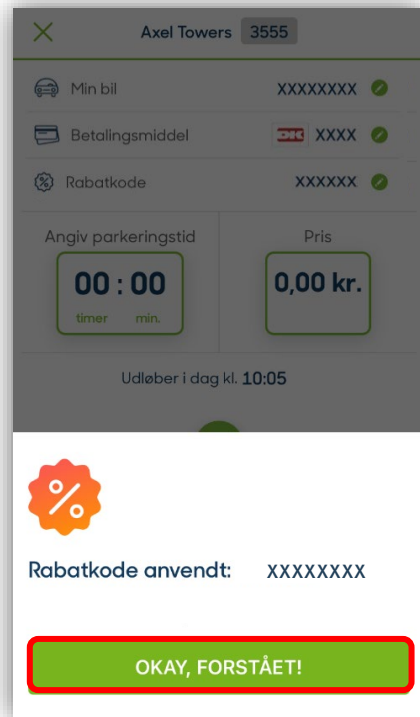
Axel Towers 3555

Min bil XXXXXXXX

Betalingsmiddel DK XXXX

Rabatkode XXXXXX

Angiv parkeringstid

00 : 00

timer min.

Pris

0,00 kr.

Udløber i dag kl. 10:05

%

Rabatkode anvendt: XXXXXXXX

OKAY, FORSTÅET!